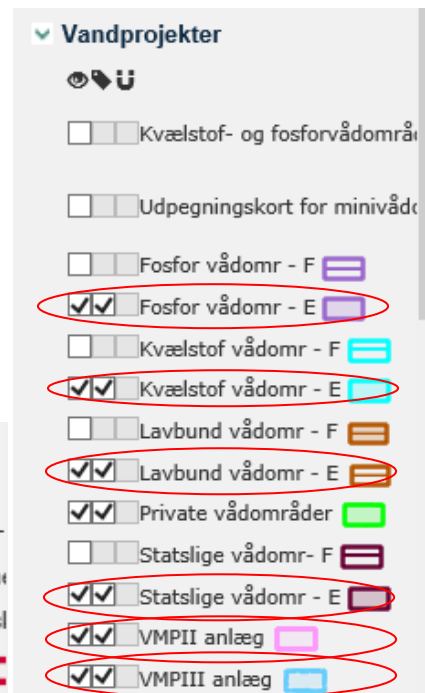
Vandprojekter

Kvælstof- og fosforvådområ

Udpegningskort for minivåd

Fosfor vådomr - F

Fosfor vådomr - E

Kvælstof vådomr - F

Kvælstof vådomr - E

Lavbund vådomr - F

Lavbund vådomr - E

Private vådområder

Statslige vådomr- F

Statslige vådomr - E

VMPII anlæg

VMPIII anlæg